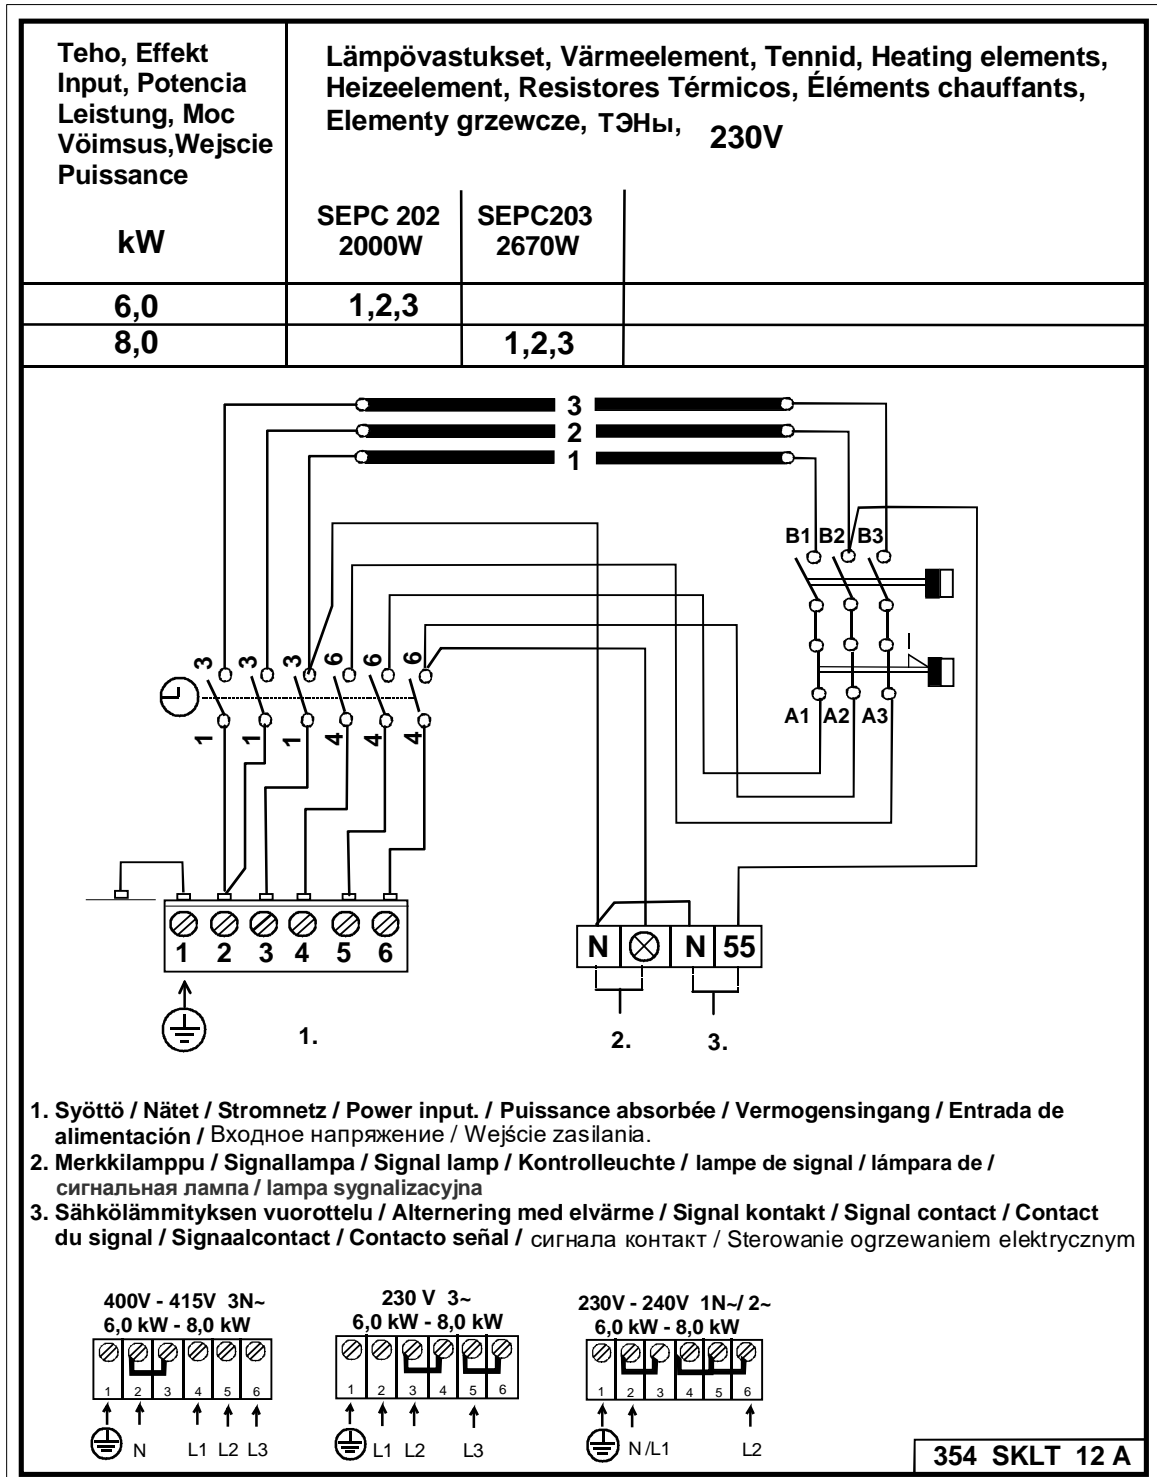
| Teho, Effekt Input, Potencia Leistung, Moc Vöimsus,Wejscie Puissance<br><br>kW | Lämpövastukset, Värmeelement, Tennid, Heating elements, Heizeelement, Resistores Térmicos, Éléments chauffants, Elementy grzewcze, ТЭНы, 230V<br><br>SEPC 202 2000W | <br><br><br>SEPC203 2670W | |
|---|---|---|---|
| 6,0 | 1,2,3 | | |
| 8,0 | | 1,2,3 | |

3
2
1

B1 B2 B3

A1 A2 A3

3 3 3 6 6 6

1 1 1 4 4 4

1 2 3 4 5 6

1.

N N 55

2. 3.

1. Syöttö / Nätet / Stromnetz / Power input. / Puissance absorbée / Vermogensingang / Entrada de alimentación / Входное напряжение / Wejście zasilania.
2. Merkkilamppu / Signallampa / Signal lamp / Kontrolleuchte / lampe de signal / lámpara de / сигнальная лампа / lampa sygnalizacyjna
3. Sähkölämmityksen vuorottelu / Alternering med elvärme / Signal kontakt / Signal contact / Contact du signal / Signaalcontact / Contacto señal / сигнала контакт / Sterowanie ogrzewaniem elektrycznym

400V - 415V 3N~
6,0 kW - 8,0 kW
1 2 3 4 5 6
N L1 L2 L3

230 V 3~
6,0 kW - 8,0 kW
1 2 3 4 5 6
L1 L2 L3

230V - 240V 1N~/ 2~
6,0 kW - 8,0 kW
1 2 3 4 5 6
N /L1 L2

354 SKLT 12 A